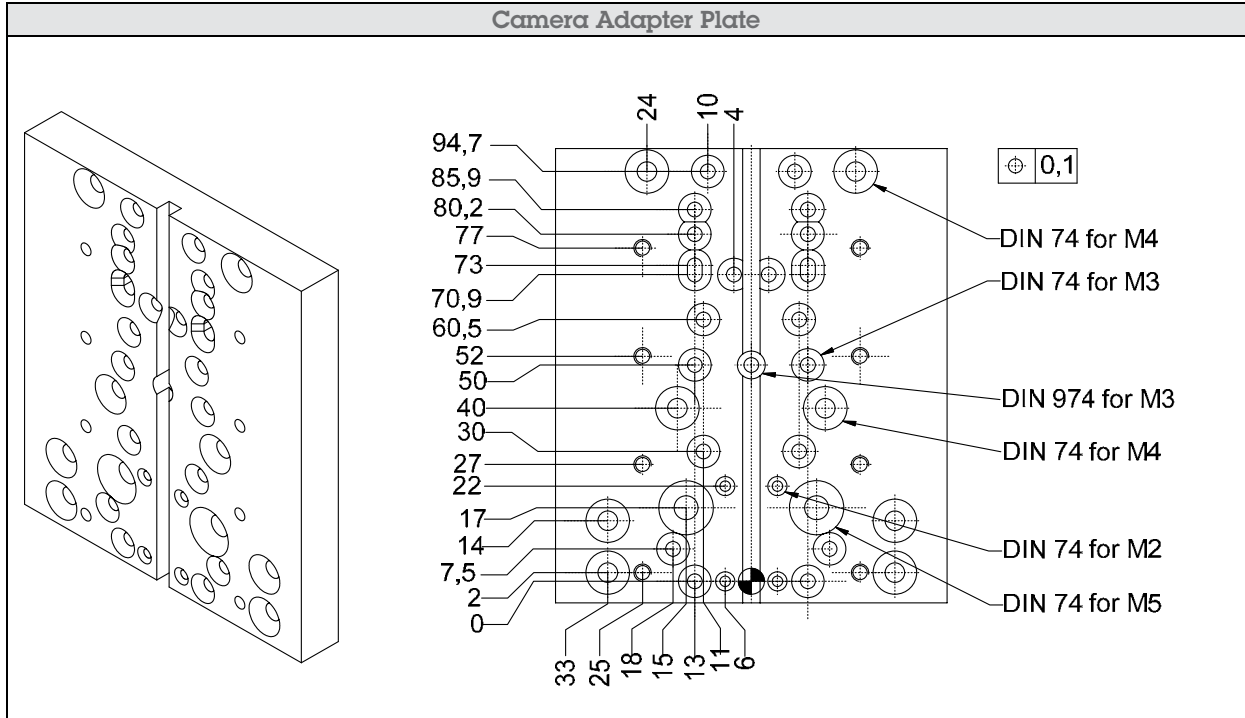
Camera Adapter Plate

24
10
4

94,7
85,9
80,2
77
73
70,9
60,5
52
50
40
30
27
22
17
14
7,5
2
0

33
25
18
15
13
11
6

0,1

DIN 74 for M4
DIN 74 for M3
DIN 974 for M3
DIN 74 for M4
DIN 74 for M2
DIN 74 for M5